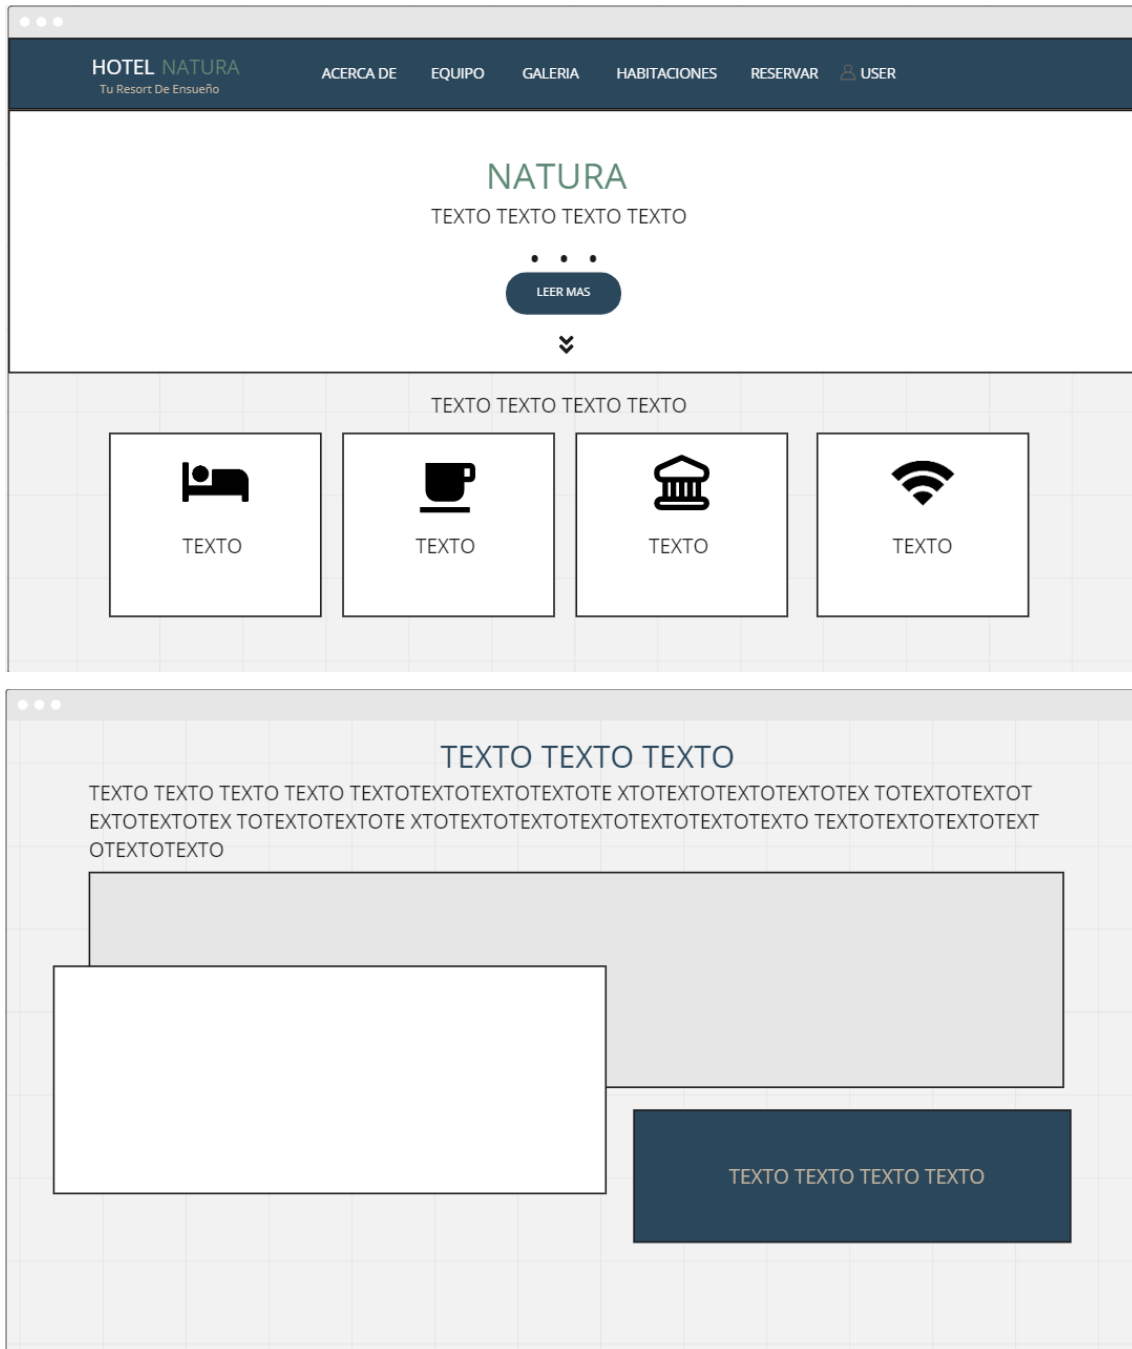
HOTEL NATURA
Tu Resort De Ensueño

ACERCA DE EQUIPO GALERIA HABITACIONES RESERVAR USER

NATURA
TEXTO TEXTO TEXTO TEXTO

LEER MAS

TEXTO TEXTO TEXTO TEXTO

TEXTO

TEXTO

TEXTO

TEXTO

TEXTO TEXTO TEXTO
TEXTO TEXTO TEXTO TEXTO TEXTOTEXTOTEXTOTEXTOTE XTOTEXTOTEXTOTEXTOTEX TOTEXTOTEXTOT EXTOTEXTOTEX TOTEXTOTEXTOTE XTOTEXTOTEXTOTEXTOTEXTOTEXTO TEXTOTEXTOTEXTOTEXT OTEXTOTEXTO

TEXTO TEXTO TEXTO TEXTO